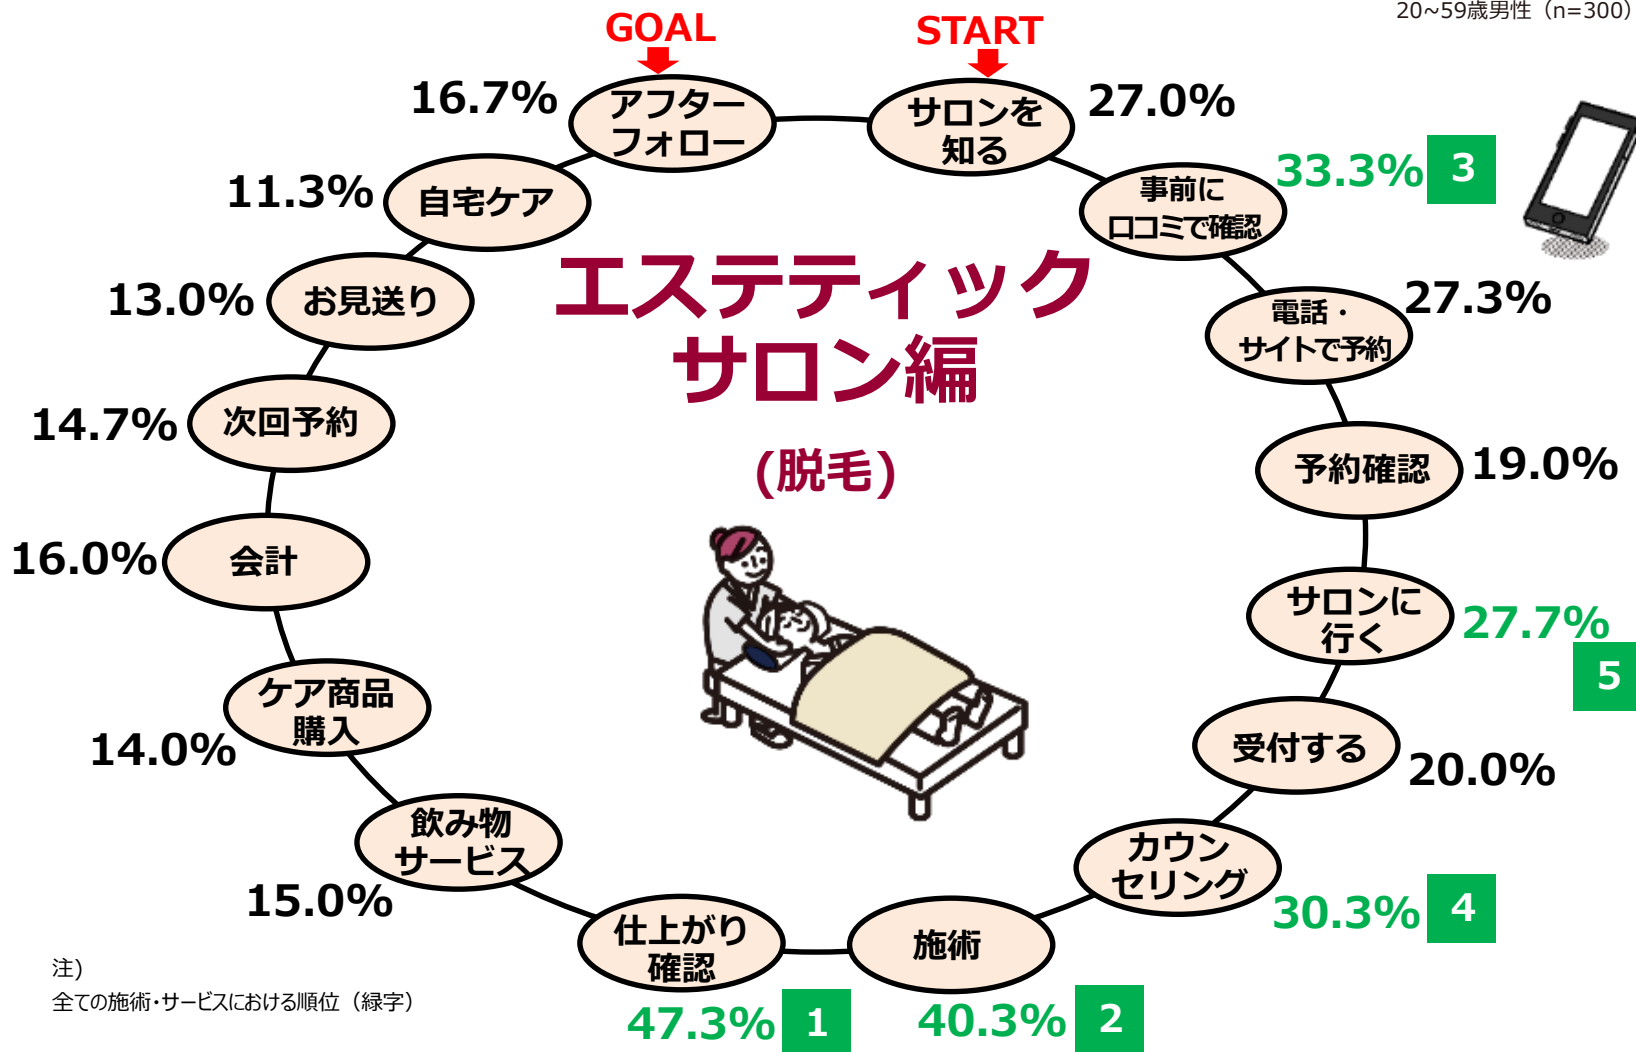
20~59歳男性（n=300）

GOAL

START

エステティック サロン編

(脱毛)

サロンを 知る 27.0%

事前に 口コミで確認 33.3% 3

電話・ サイトで予約 27.3%

予約確認 19.0%

サロンに 行く 27.7% 5

受付する 20.0%

カウン セリング 30.3% 4

施術 40.3% 2

仕上がり 確認 47.3% 1

飲み物 サービス 15.0%

ケア商品 購入 14.0%

会計 16.0%

次回予約 14.7%

お見送り 13.0%

自宅ケア 11.3%

アフター フォロー 16.7%

注)
全ての施術・サービスにおける順位（緑字）